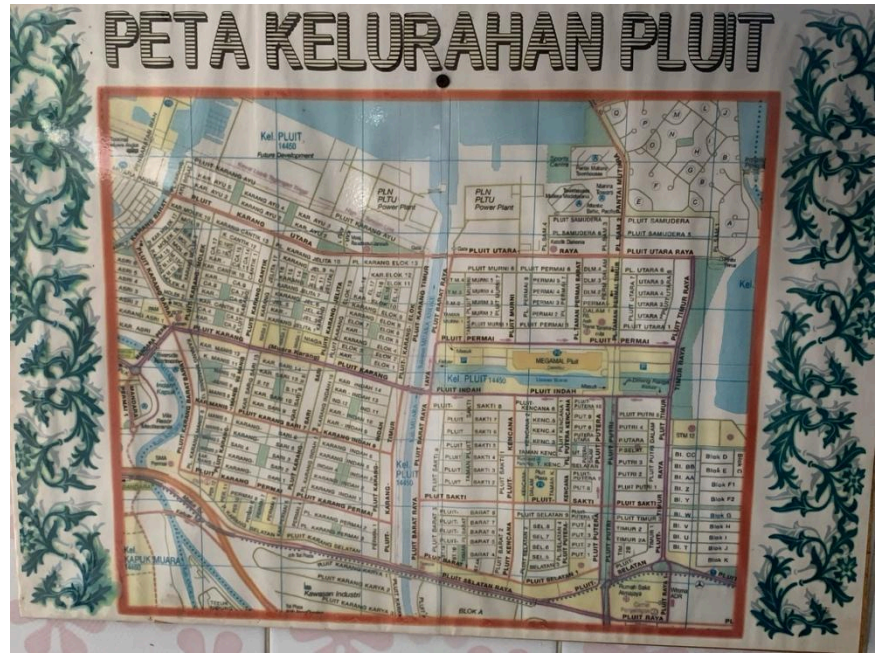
PETA KELURAHAN PLUIT

Kel. PLUIT
14450
Future Development

PLN PLTU Power Plant

PLN PLTU Power Plant

PLUIT SAMUDERA

PLUIT SAMUDERA 1

PLUIT UTARA RAYA

PLUIT UTARA

KARANG UTARA

PLUIT KARANG

PLUIT MURNI

PLUIT PERMAI

PLUIT PERMAI

MEGAMAL Pluit

Kel. PLUIT 14450

PLUIT INDAH

PLUIT KARANG

PLUIT TIMUR RAYA

PLUIT BARAT RAYA

PLUIT SAKTI

PLUIT SAKTI

PLUIT SELATAN RAYA

PLUIT RAYA

PLUIT PUTRA

PLUIT PUTRI

Kel. PLUIT
14450

KAPUK MUARA

Kawasan Industri

BLOK A

Kel.

| Bl. CC | Block D |
|---|---|
| Bl. BB | Block E |
| Bl. AA | Block F1 |
| Bl. Z | Block F2 |
| Bl. Y | Block G |
| Bl. W | Block H |
| Bl. V | Block I |
| Bl. U | Block J |
| Bl. T | Block K |